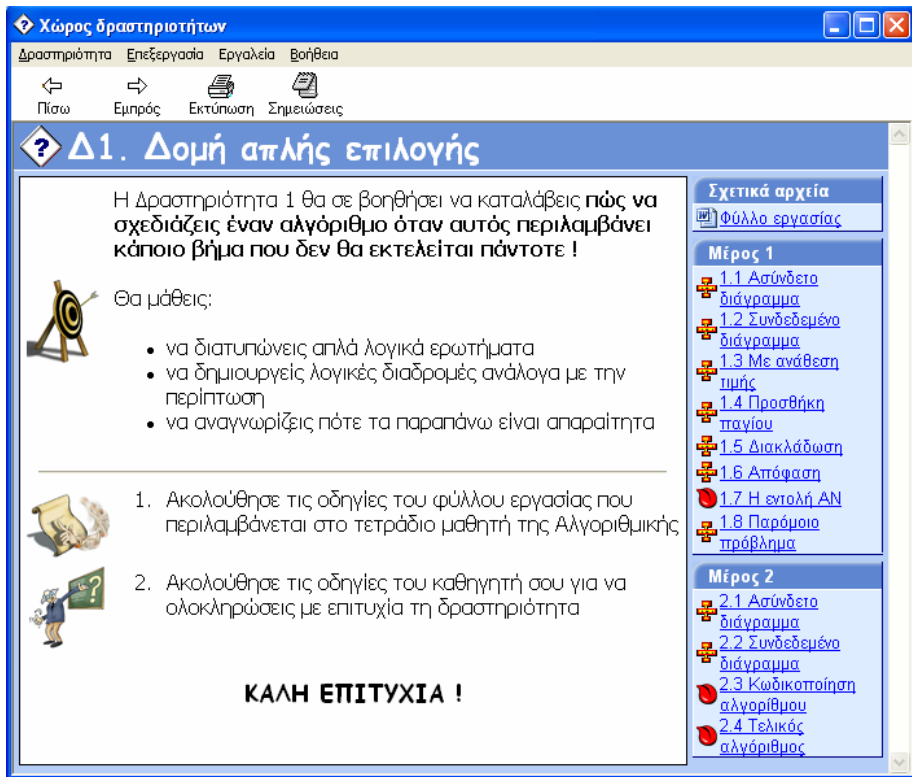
Χώρος δραστηριοτήτων

Δραστηριότητα Επεξεργασία Εργαλεία Βοήθεια

Πίσω Εμπρός Εκτύπωση Σημειώσεις

Δ1. Δομή απλής επιλογής

Η Δραστηριότητα 1 θα σε βοηθήσει να καταλάβεις **πώς να σχεδιάζεις έναν αλγόριθμο όταν αυτός περιλαμβάνει κάποιο βήμα που δεν θα εκτελείται πάντοτε !**

Θα μάθεις:

- να διατυπώνεις απλά λογικά ερωτήματα
- να δημιουργείς λογικές διαδρομές ανάλογα με την περίπτωση
- να αναγνωρίζεις πότε τα παραπάνω είναι απαραίτητα

1. Ακολούθησε τις οδηγίες του φύλλου εργασίας που περιλαμβάνεται στο τετράδιο μαθητή της Αλγοριθμικής

2. Ακολούθησε τις οδηγίες του καθηγητή σου για να ολοκληρώσεις με επιτυχία τη δραστηριότητα

ΚΑΛΗ ΕΠΙΤΥΧΙΑ !

Σχετικά αρχεία
Φύλλο εργασίας

Μέρος 1
1.1 Ασύνδετο διάγραμμα
1.2 Συνδεδεμένο διάγραμμα
1.3 Με ανάθεση τιμής
1.4 Προσθήκη παγίου
1.5 Διακλάδωση
1.6 Απόφαση
1.7 Η εντολή ΑΝ
1.8 Παρόμοιο πρόβλημα

Μέρος 2
2.1 Ασύνδετο διάγραμμα
2.2 Συνδεδεμένο διάγραμμα
2.3 Κωδικοποίηση αλγόριθμου
2.4 Τελικός αλγόριθμος